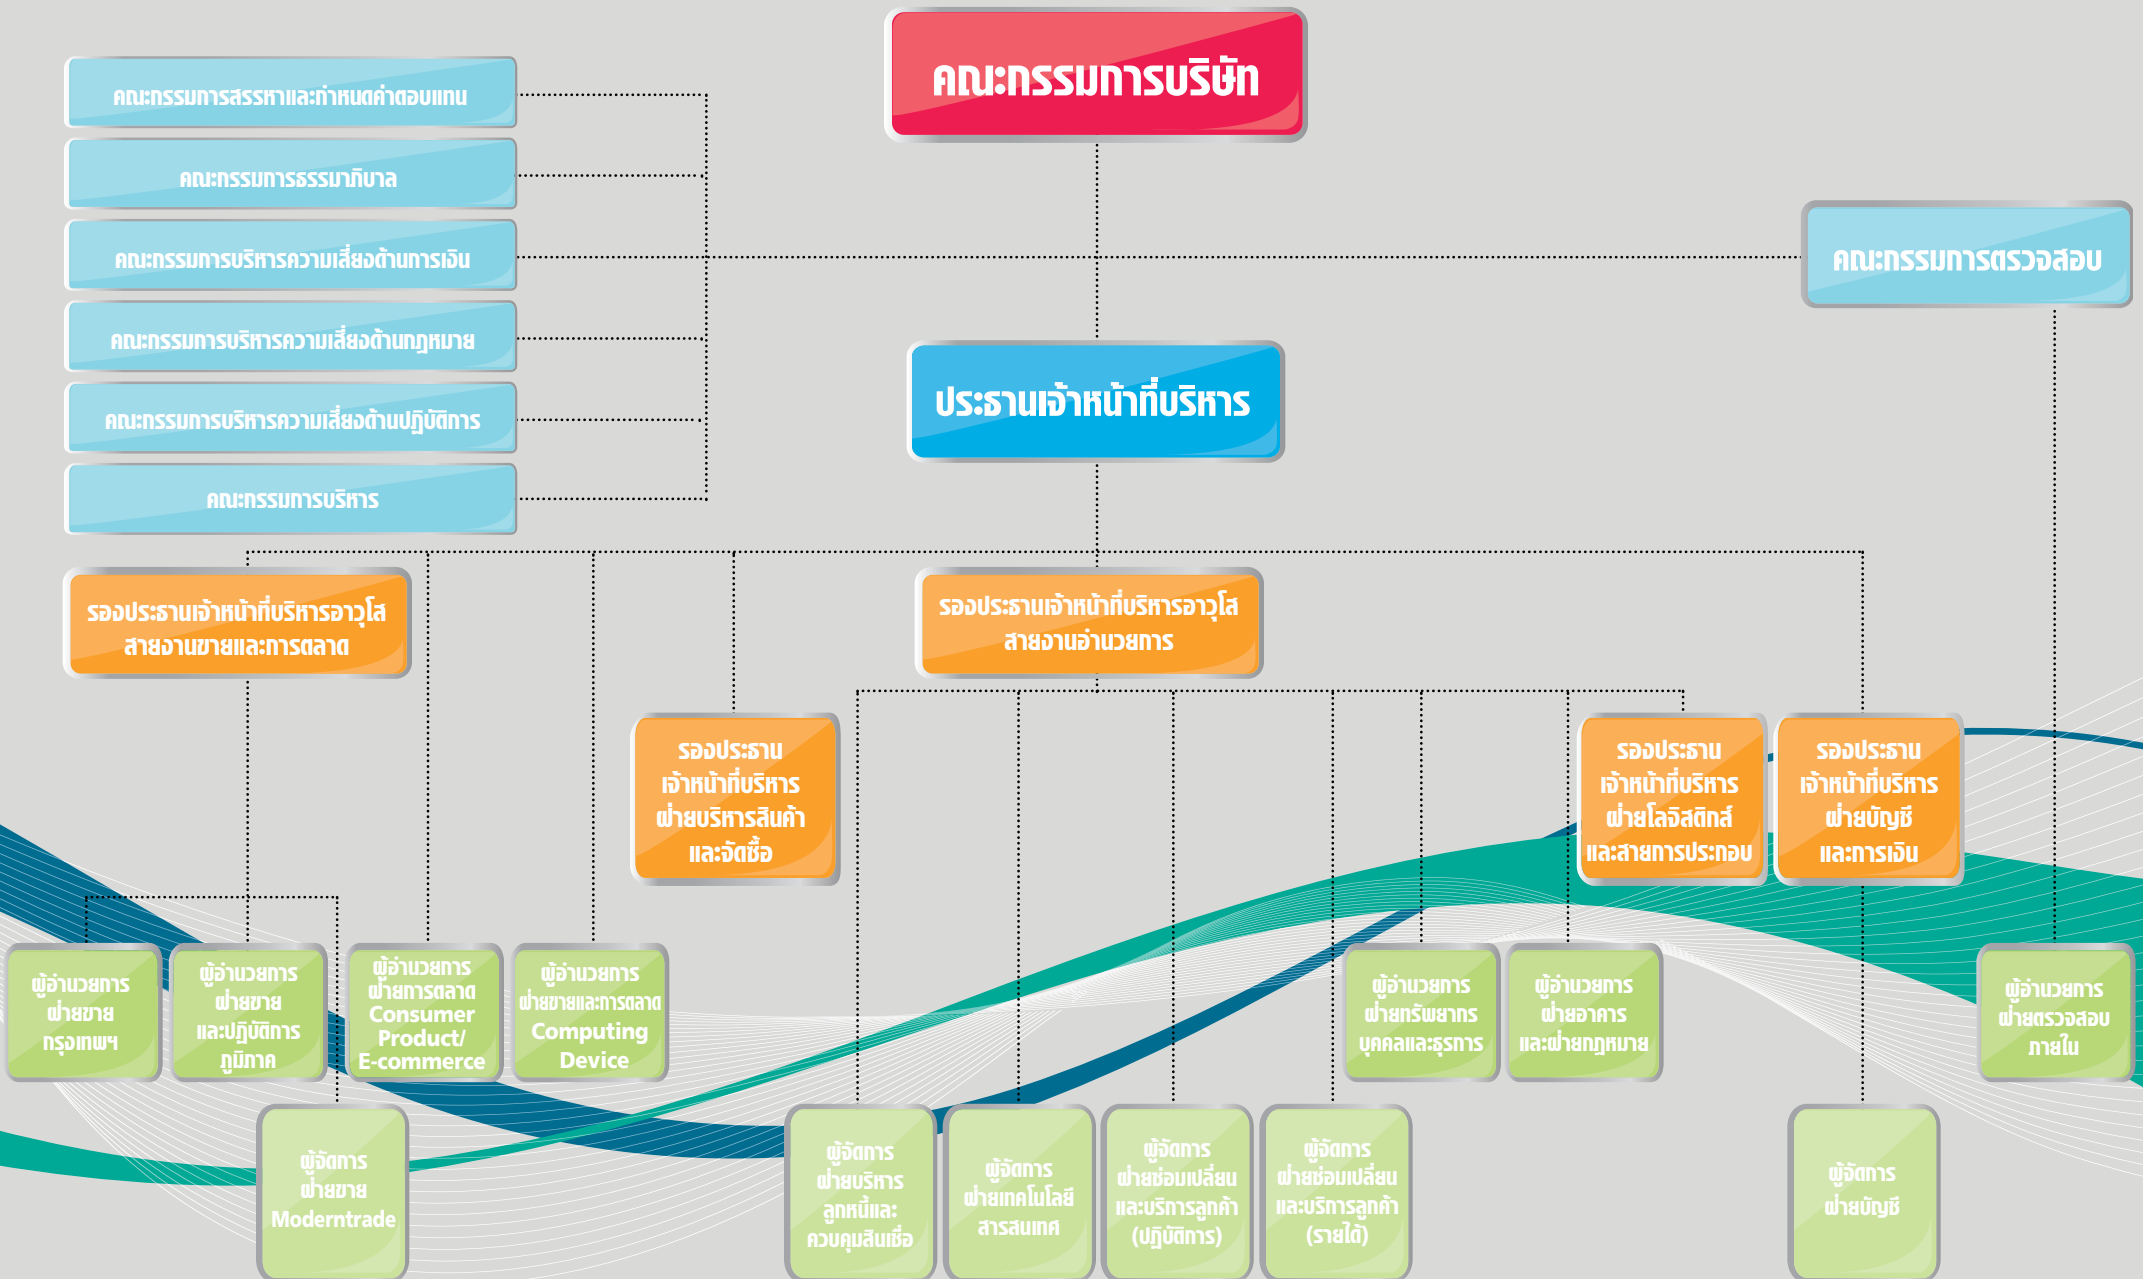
คณะกรรมการบริษัท

คณะกรรมการสรรหาและกำหนดค่าตอบแทน

คณะกรรมการธรรมาภิบาล

คณะกรรมการบริหารความเสี่ยงด้านการเงิน

คณะกรรมการบริหารความเสี่ยงด้านกฎหมาย

คณะกรรมการบริหารความเสี่ยงด้านปฏิบัติการ

คณะกรรมการบริหาร

คณะกรรมการตรวจสอบ

ประธานเจ้าหน้าที่บริหาร

รองประธานเจ้าหน้าที่บริหารอาวุโส สายงานขายและการตลาด

รองประธานเจ้าหน้าที่บริหารอาวุโส สายงานอำนวยการ

รองประธาน เจ้าหน้าที่บริหาร ฝ่ายบริหารสินค้า และจัดซื้อ

รองประธาน เจ้าหน้าที่บริหาร ฝ่ายโลจิสติกส์ และสายการประกอบ

รองประธาน เจ้าหน้าที่บริหาร ฝ่ายบัญชี และการเงิน

ผู้อำนวยการ ฝ่ายขาย กรุงเทพฯ

ผู้อำนวยการ ฝ่ายขาย และปฏิบัติการ ภูมิภาค

ผู้อำนวยการ ฝ่ายการตลาด Consumer Product/ E-commerce

ผู้อำนวยการ ฝ่ายขายและการตลาด Computing Device

ผู้อำนวยการ ฝ่ายทรัพยากร บุคคลและธุรการ

ผู้อำนวยการ ฝ่ายอาคาร และฝ่ายกฎหมาย

ผู้อำนวยการ ฝ่ายตรวจสอบ ภายใน

ผู้จัดการ ฝ่ายขาย Moderntrade

ผู้จัดการ ฝ่ายบริหาร ลูกหนี้และ ควบคุมสินเชื่อ

ผู้จัดการ ฝ่ายเทคโนโลยี สารสนเทศ

ผู้จัดการ ฝ่ายซ่อมเปลี่ยน และบริการลูกค้า (ปฏิบัติการ)

ผู้จัดการ ฝ่ายซ่อมเปลี่ยน และบริการลูกค้า (รายได้)

ผู้จัดการ ฝ่ายบัญชี